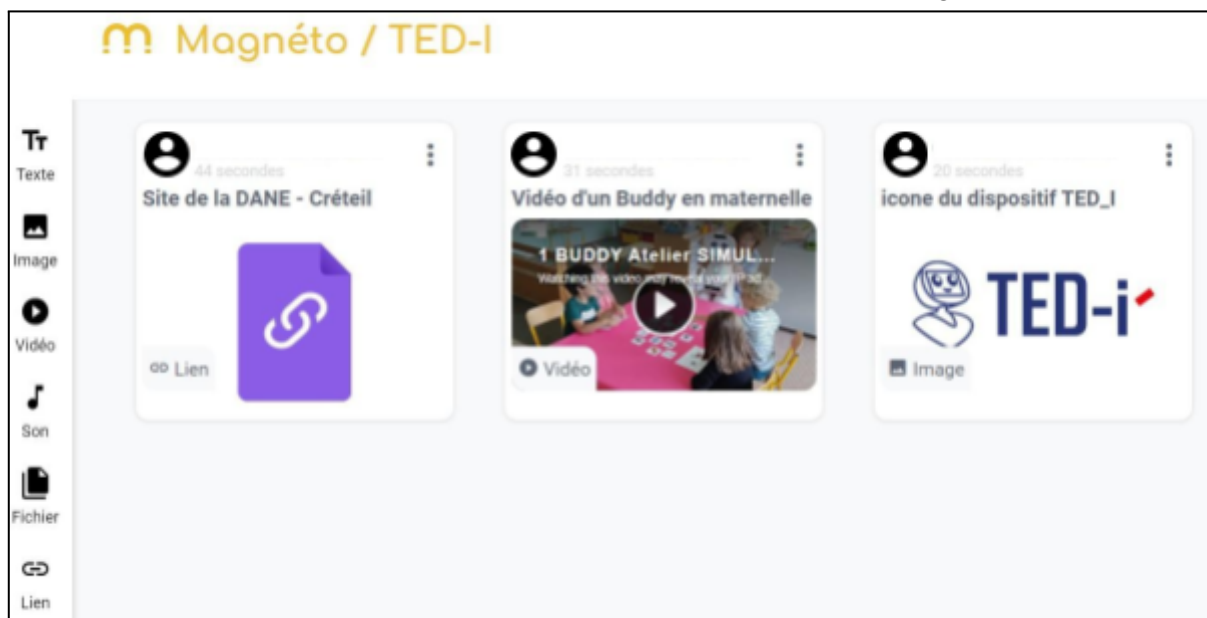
Magnéto / TED-I

Texte

Image

Vidéo

Son

Fichier

Lien

44 secondes

Site de la DANE - Créteil

Lien

31 secondes

Vidéo d'un Buddy en maternelle

1 BUDDY Atelier SIMUL...

Watching this video may reveal your IP ad...

Vidéo

20 secondes

icone du dispositif TED_I

TED-i

Image